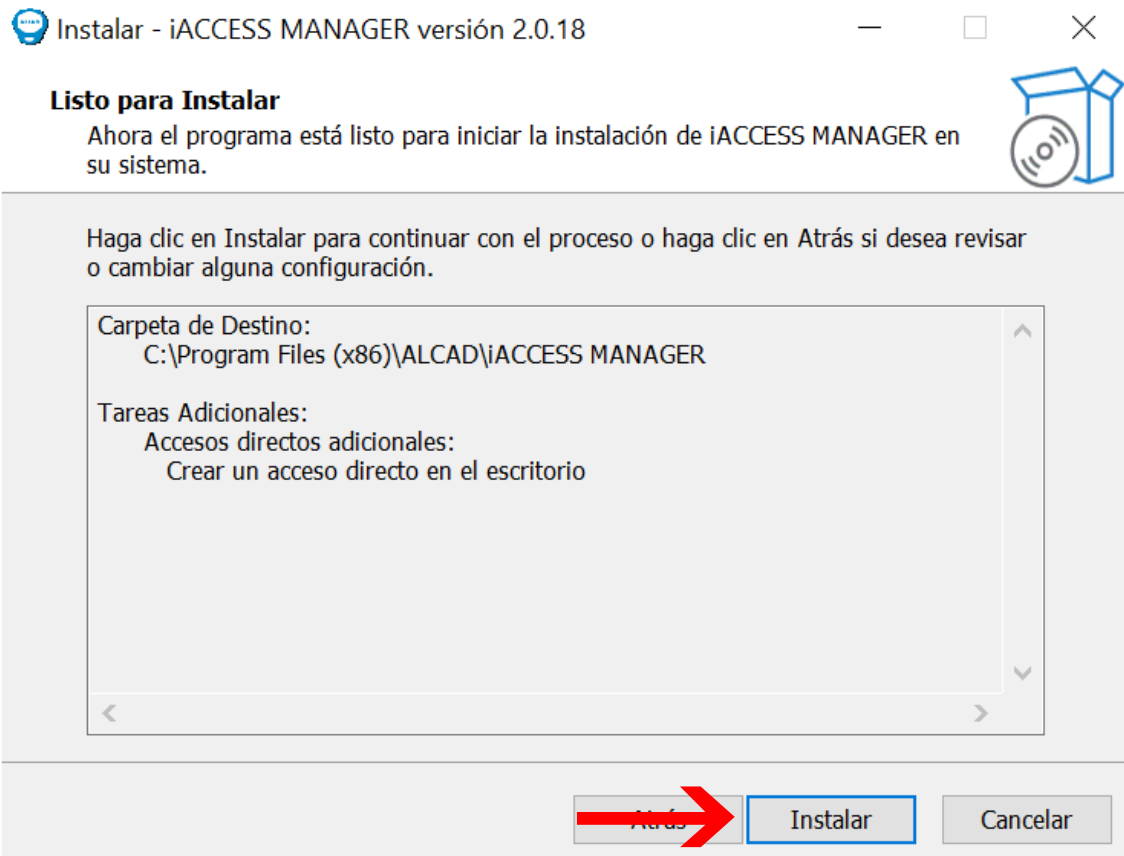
Instalar - iACCESS MANAGER versión 2.0.18

Listo para Instalar

Ahora el programa está listo para iniciar la instalación de iACCESS MANAGER en su sistema.

Haga clic en Instalar para continuar con el proceso o haga clic en Atrás si desea revisar o cambiar alguna configuración.

Carpeta de Destino:
C:\Program Files (x86)\ALCAD\iACCESS MANAGER

Tareas Adicionales:
Accesos directos adicionales:
Crear un acceso directo en el escritorio

Atrás
Instalar
Cancelar